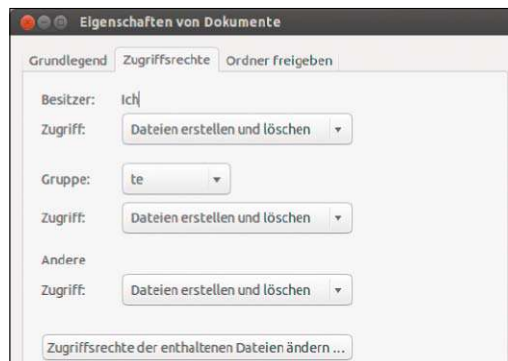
Eigenschaften von Dokumente

Grundlegend | Zugriffsrechte | Ordner freigeben

Besitzer: Ich

Zugriff: Dateien erstellen und löschen

Gruppe: te

Zugriff: Dateien erstellen und löschen

Andere

Zugriff: Dateien erstellen und löschen

Zugriffsrechte der enthaltenen Dateien ändern ...